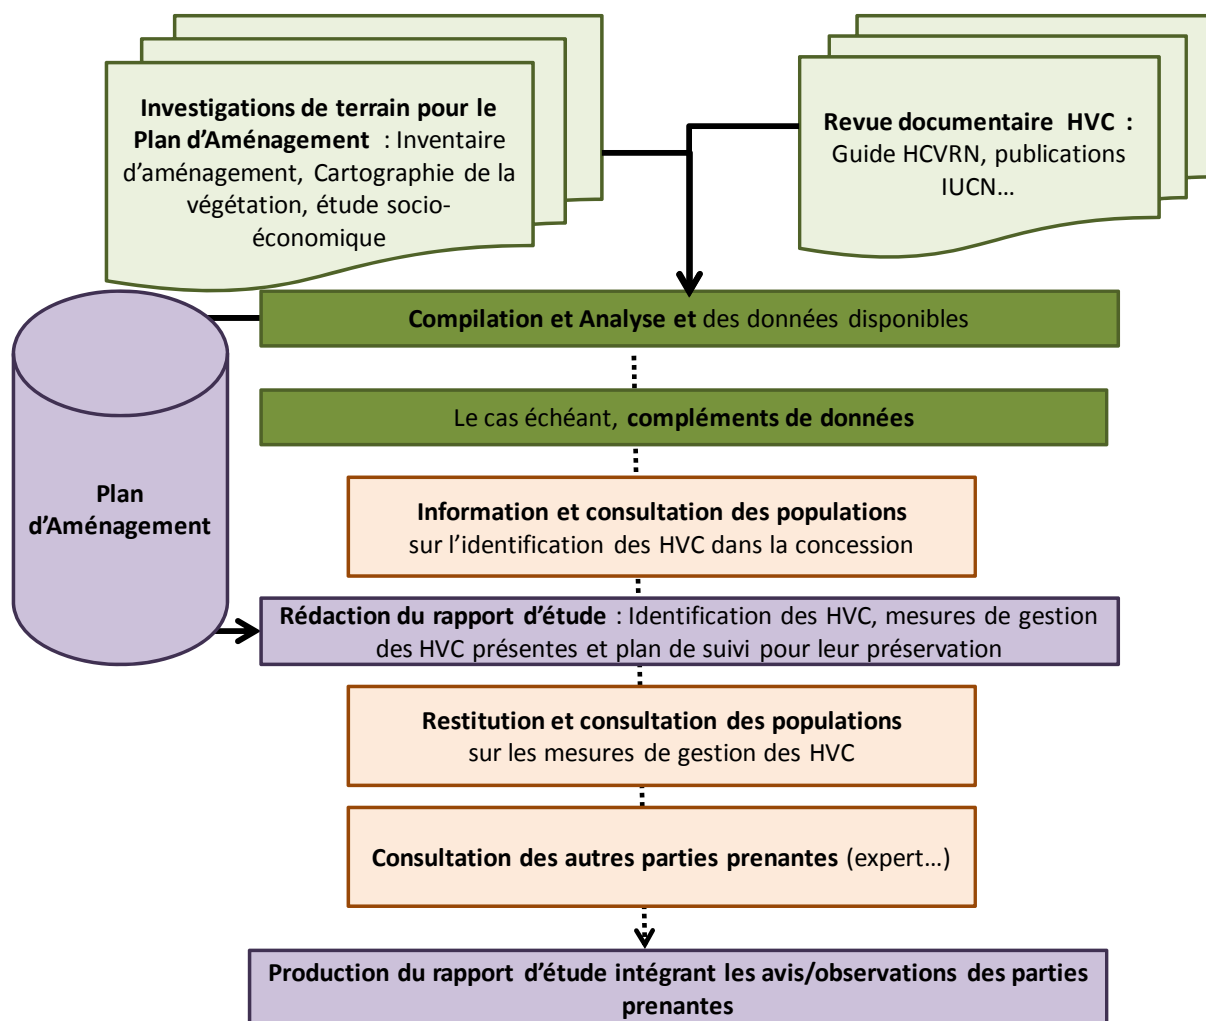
Investigations de terrain pour le Plan d'Aménagement : Inventaire d'aménagement, Cartographie de la végétation, étude socio-économique

Revue documentaire HVC : Guide HCVRN, publications IUCN…

Plan d'Aménagement

Compilation et Analyse et des données disponibles

Le cas échéant, compléments de données

Information et consultation des populations sur l'identification des HVC dans la concession

Rédaction du rapport d'étude : Identification des HVC, mesures de gestion des HVC présentes et plan de suivi pour leur préservation

Restitution et consultation des populations sur les mesures de gestion des HVC

Consultation des autres parties prenantes (expert…)

Production du rapport d'étude intégrant les avis/observations des parties prenantes